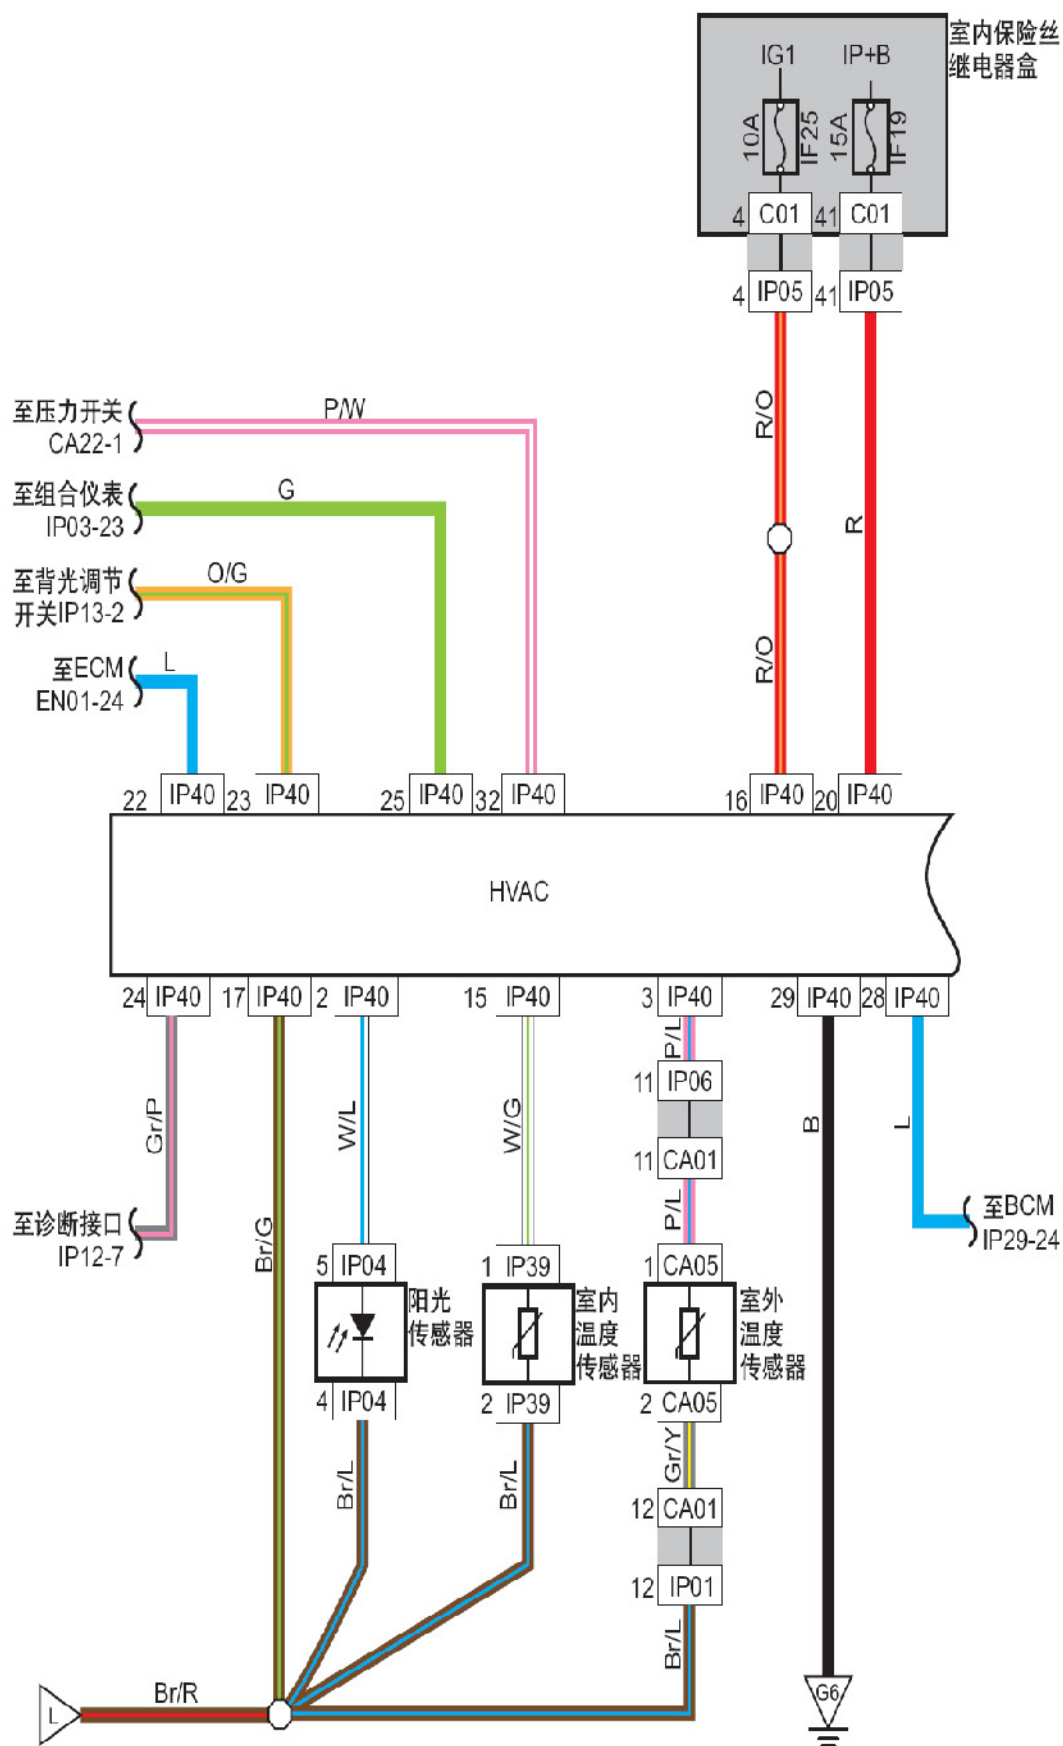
室内保险丝继电器盒

IG1 IP+B
10A IF25 15A IF19
4 C01 41 C01
4 IP05 41 IP05

R/O
R
R/O

至压力开关 CA22-1
P/W
至组合仪表 IP03-23
G
至背光调节开关IP13-2
O/G
至ECM EN01-24
L

22 IP40 23 IP40 25 IP40 32 IP40 16 IP40 20 IP40

HVAC

24 IP40 17 IP40 2 IP40 15 IP40 3 IP40 29 IP40 28 IP40

Gr/P
至诊断接口 IP12-7
Br/G
W/L
5 IP04
阳光传感器
4 IP04
Br/L
W/G
1 IP39
室内温度传感器
2 IP39
Br/L
P/L
11 IP06
11 CA01
P/L
1 CA05
室外温度传感器
2 CA05
Gr/Y
12 CA01
12 IP01
Br/L
B
G6
L
至BCM IP29-24

L
Br/R